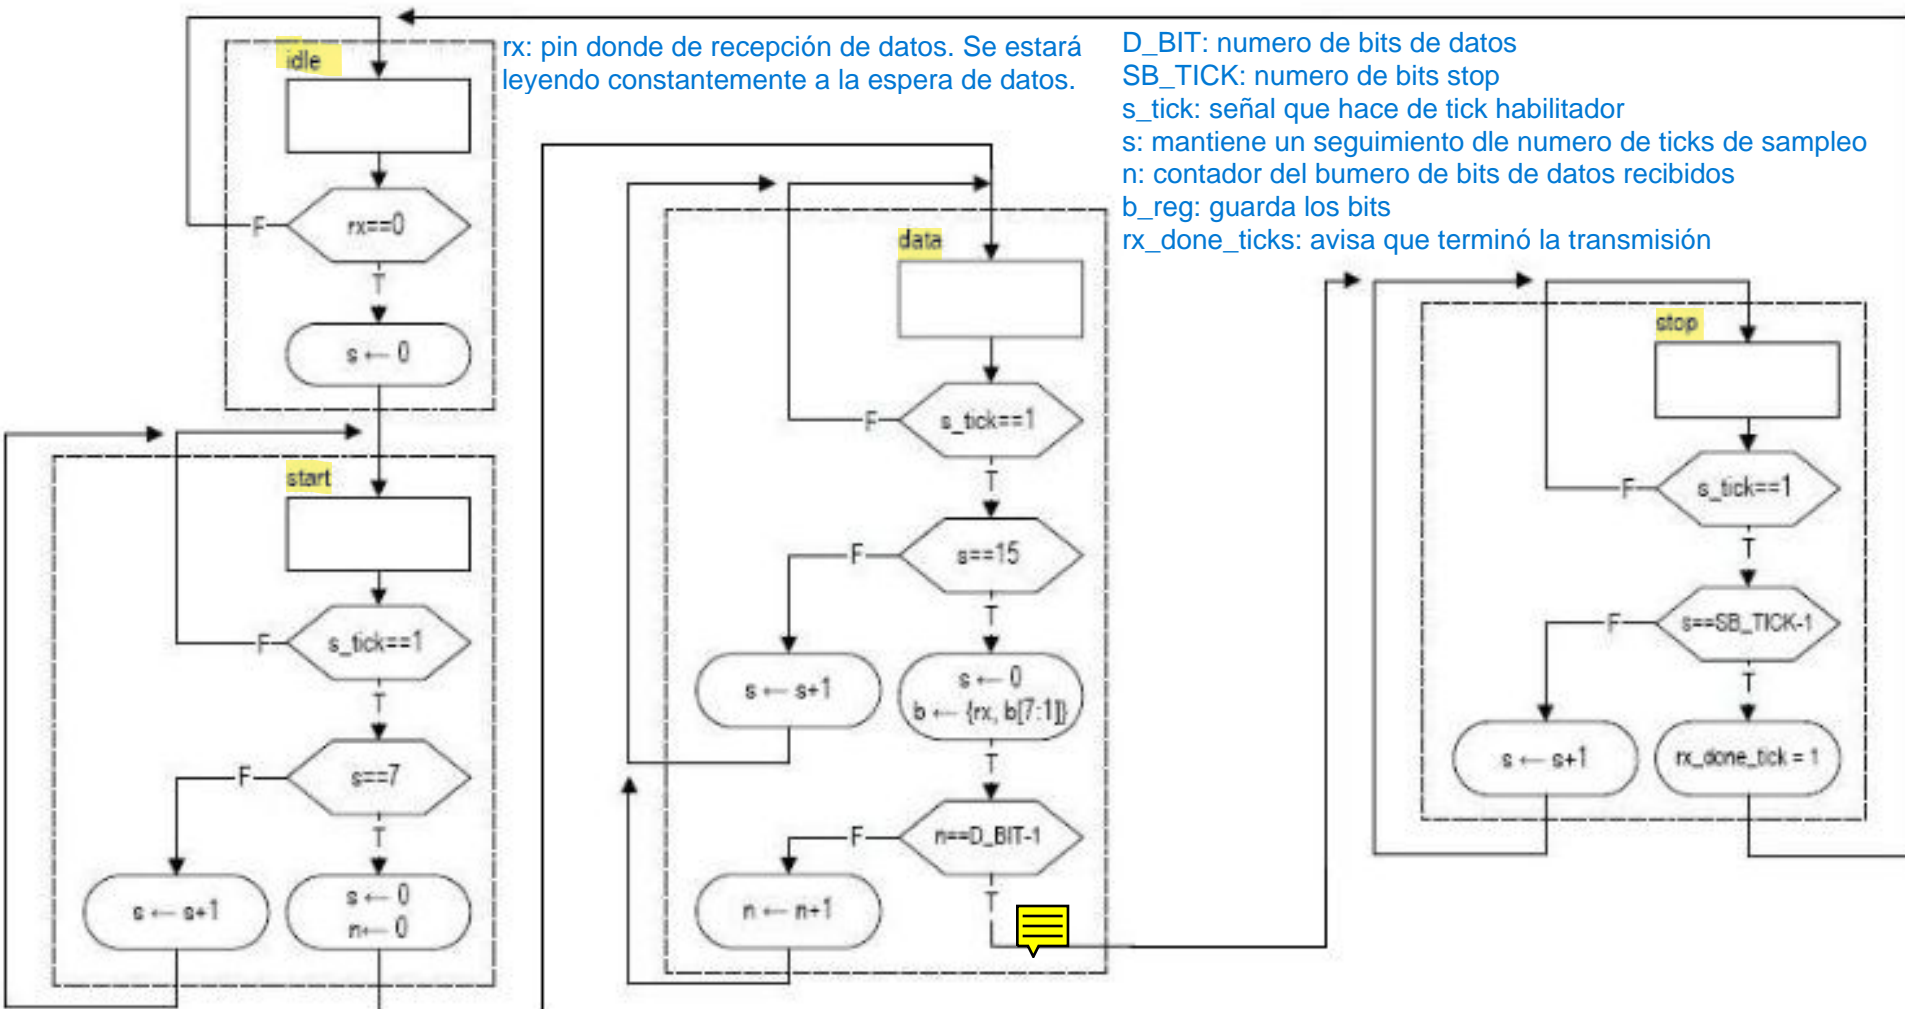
rx: pin donde de recepción de datos. Se estará leyendo constantemente a la espera de datos.

D_BIT: numero de bits de datos
SB_TICK: numero de bits stop
s_tick: señal que hace de tick habilitador
s: mantiene un seguimiento dle numero de ticks de sampleo
n: contador del bumero de bits de datos recibidos
b_reg: guarda los bits
rx_done_ticks: avisa que terminó la transmisión

idle

F

rx==0

T

s ← 0

start

F

s_tick==1

T

F

s==7

T

s ← s+1

s ← 0
n← 0

data

F

s_tick==1

T

F

s==15

T

s ← s+1

s ← 0
b ← {rx, b[7:1]}

T

F

n==D_BIT-1

T

n ← n+1

stop

F

s_tick==1

T

F

s==SB_TICK-1

T

s ← s+1

rx_done_tick = 1